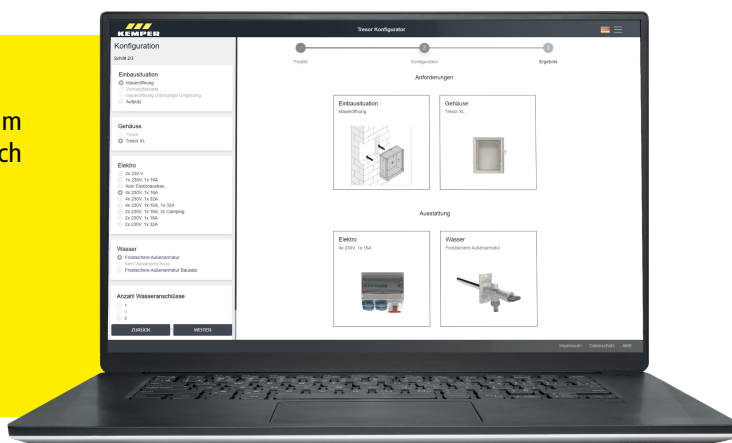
m
ch

KEMPER

Tresor Konfigurator

Konfiguration

Schritt 2/3

Einbausituation
Maueröffnung
Vorwandbauweise
Maueröffnung Unterputz Umgebung
Aufputz

Gehäuse
Tresor
Tresor XL

Elektro
2x 230 V
1x 230V, 1x 16A
Kein Elektroausbau
4x 230V, 1x 16A
4x 230V, 1x 32A
4x 230V, 1x 16A, 1x 32A
2x 230V, 1x 16A, 2x Camping
2x 230V, 1x 16A
2x 230V, 1x 32A

Wasser
Frostsichere Außenarmatur
Kein Wasseranschluss
Frostsichere Außenarmatur Bauseitz

Anzahl Wasseranschlüsse
1
3
2

ZURÜCK
WEITER

Projekt
Konfiguration
Ergebnis

Anforderungen

Einbausituation
Maueröffnung

Gehäuse
Tresor XL

Ausstattung

Elektro
4x 230V, 1x 16A

Wasser
Frostsichere Außenarmatur

Impressum Datenschutz AGB